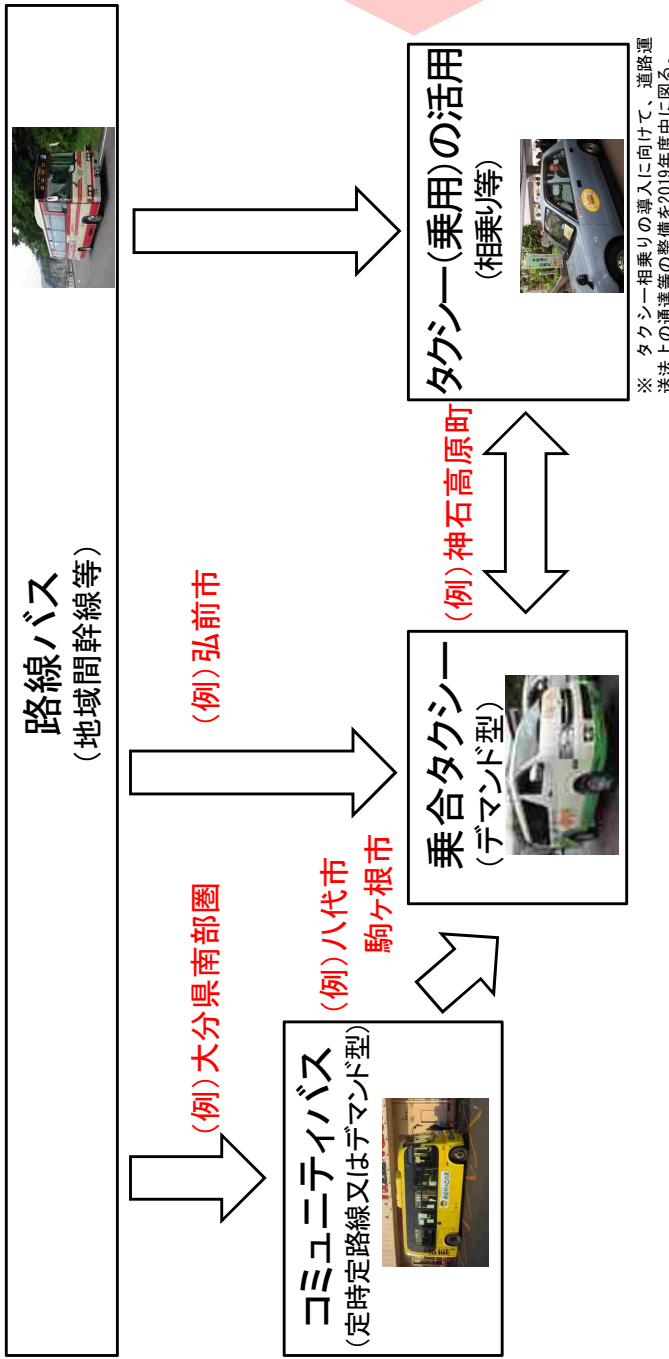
路線バス
（地域間幹線等）

（例）大分県南部圏

（例）弘前市

コミュニティバス
（定時定路線又はデマンド型）

（例）八代市
駒ヶ根市

乗合タクシー
（デマンド型）

（例）神石高原町

タクシー（乗用）の活用
（相乗り等）

※ タクシー相乗りの導入に向けて、道路運送法上の通達等の整備を2019年度中に図る。